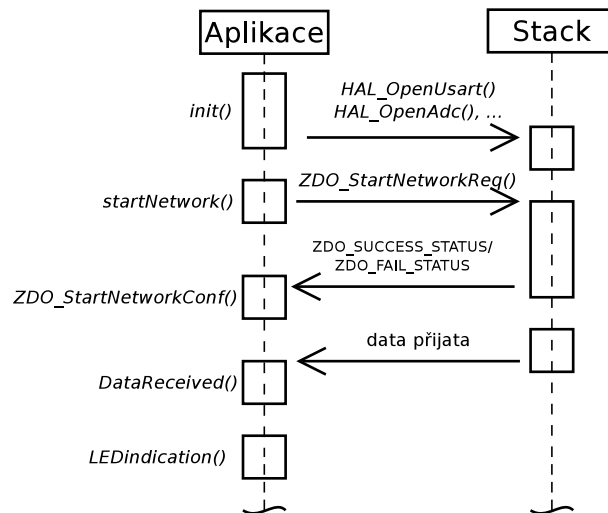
Aplikace

Stack

init()

HAL_OpenUsart()
HAL_OpenAdc(), ...

startNetwork()

ZDO_StartNetworkReq()

ZDO_SUCCESS_STATUS/
ZDO_FAIL_STATUS

ZDO_StartNetworkConf()

data přijata

DataReceived()

LEDindication()